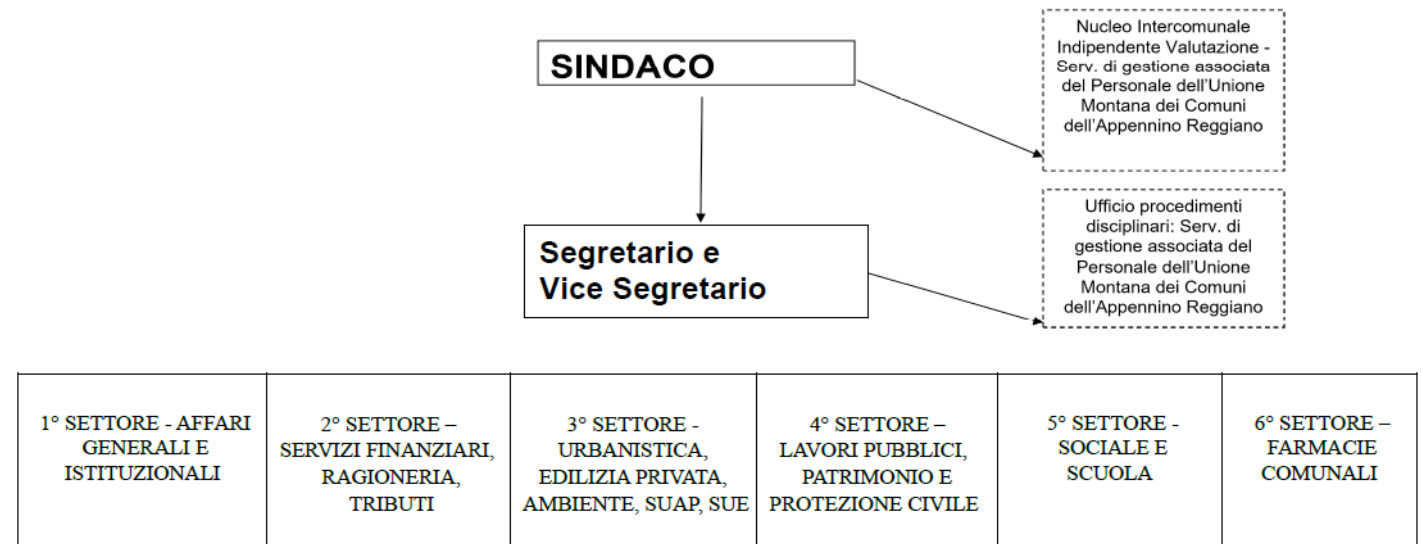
SINDACO

Nucleo Intercomunale Indipendente Valutazione - Serv. di gestione associata del Personale dell'Unione Montana dei Comuni dell'Appennino Reggiano

Segretario e Vice Segretario

Ufficio procedimenti disciplinari: Serv. di gestione associata del Personale dell'Unione Montana dei Comuni dell'Appennino Reggiano

| 1° SETTORE - AFFARI GENERALI E ISTITUZIONALI | 2° SETTORE – SERVIZI FINANZIARI, RAGIONERIA, TRIBUTI | 3° SETTORE - URBANISTICA, EDILIZIA PRIVATA, AMBIENTE, SUAP, SUE | 4° SETTORE – LAVORI PUBBLICI, PATRIMONIO E PROTEZIONE CIVILE | 5° SETTORE - SOCIALE E SCUOLA | 6° SETTORE – FARMACIE COMUNALI |
|---|---|---|---|---|---|